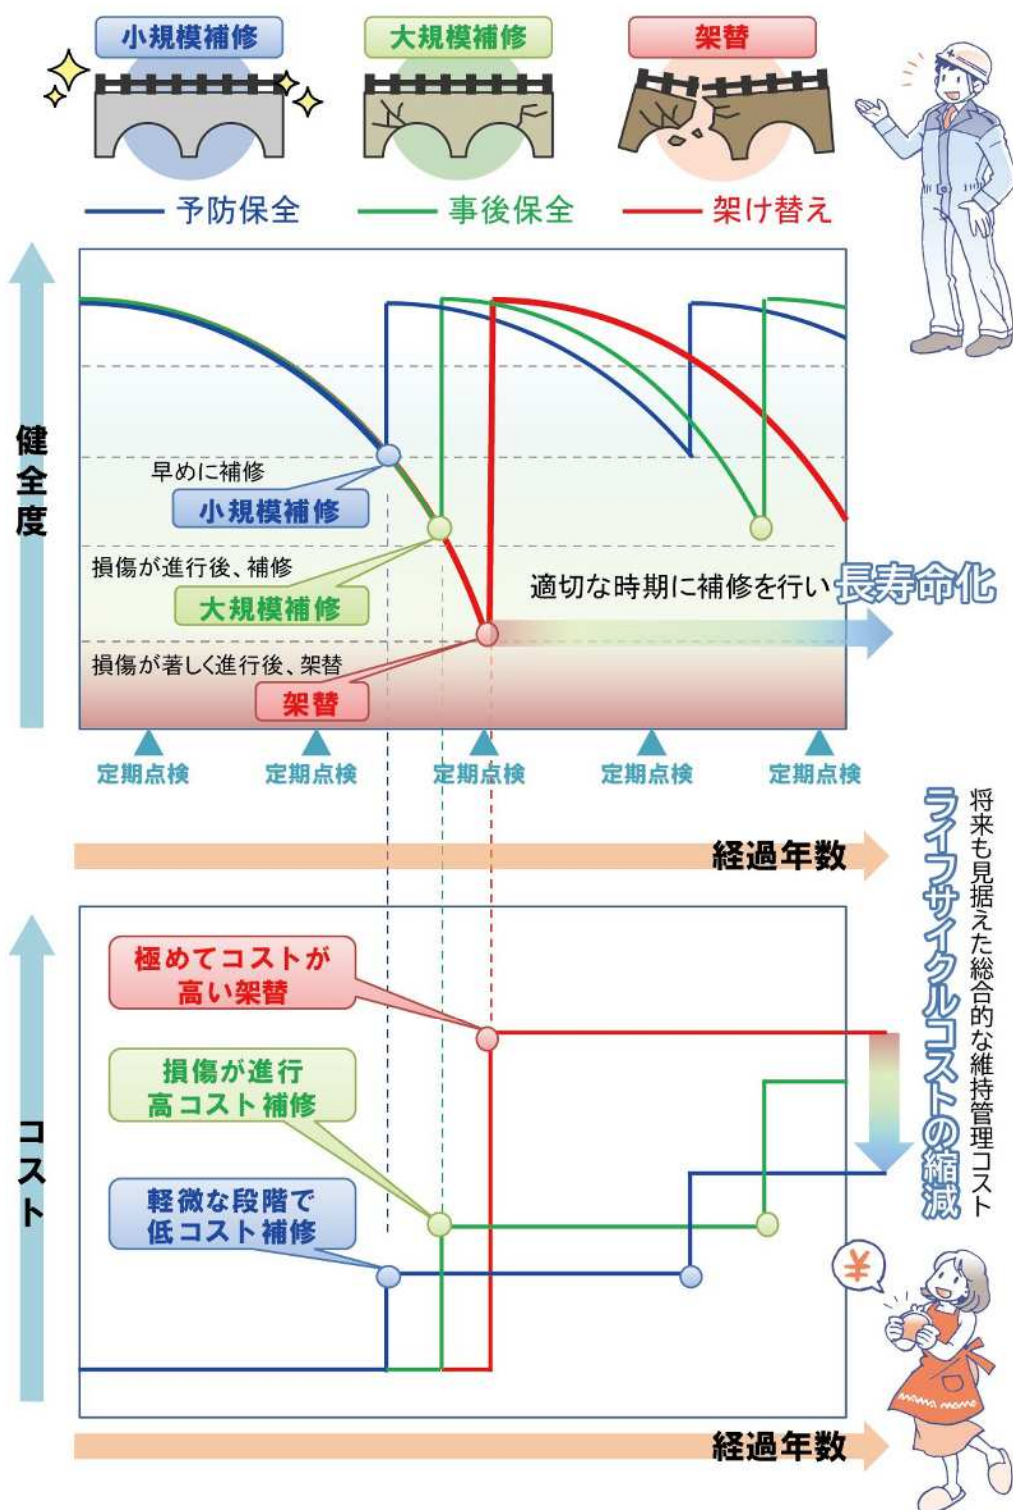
小規模補修　大規模補修　架替

予防保全　事後保全　架け替え

健全度

早めに補修
小規模補修

損傷が進行後、補修
大規模補修

損傷が著しく進行後、架替
架替

適切な時期に補修を行い長寿命化

定期点検　定期点検　定期点検　定期点検　定期点検

経過年数

ライフサイクルコストの縮減

将来も見据えた総合的な維持管理コスト

コスト

極めてコストが高い架替

損傷が進行高コスト補修

軽微な段階で低コスト補修

¥

経過年数